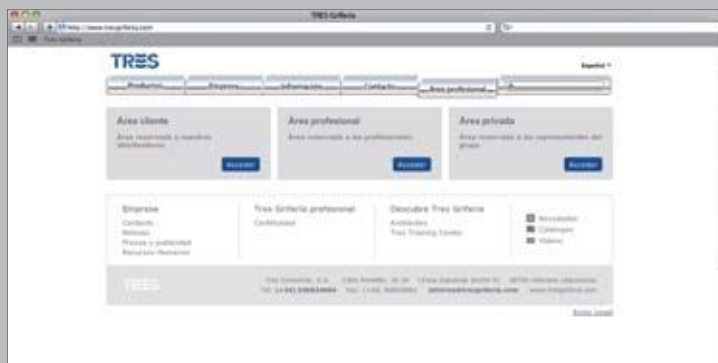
TRES Grifería

http://www.tresgriferia.com

TRES

Español

Productos | Empresa | Información | Contacto | Área profesional

Área cliente

Área reservada a nuestros distribuidores

Acceder

Área profesional

Área reservada a los profesionales

Acceder

Área privada

Área reservada a los representantes del grupo

Acceder

Empresa

Contacto

Noticias

Prensa y publicidad

Recursos Humanos

Tres Grifería profesional

Certificados

Descubre Tres Grifería

Ambientes

Tres Training Center

Novedades

Catálogos

Vídeos

TRES

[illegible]

Aviso Legal